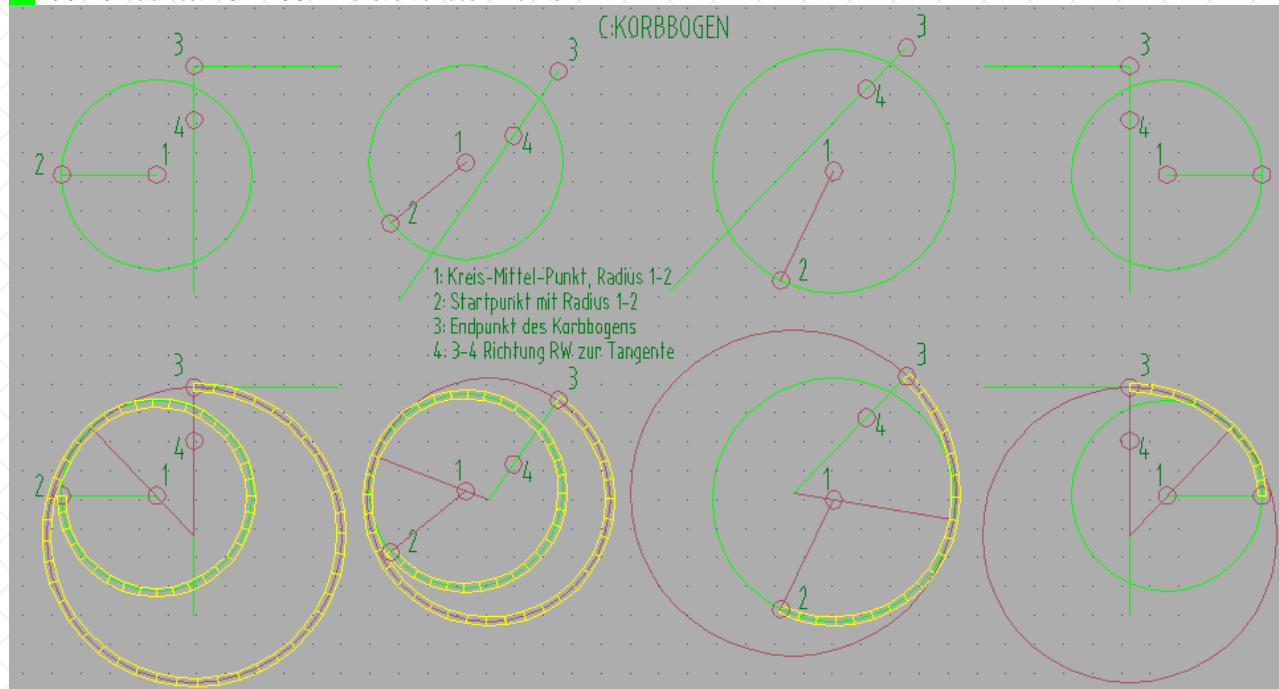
C:KORBBOGEN

3
4
2
1

3
1
4
2

3
4
1
2

3
4
1

1: Kreis-Mittel-Punkt, Radius 1-2
2: Startpunkt mit Radius 1-2
3: Endpunkt des Korbbogens
4: 3-4 Richtung RW zur Tangente

3
4
2
1

3
1
4
2

3
4
1
2

3
4
1